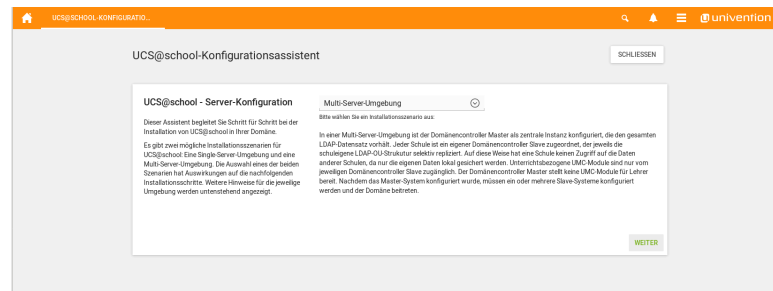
UCS@SCHOOL-KONFIGURATIO...

univention

UCS@school-Konfigurationsassistent

SCHLIESSEN

UCS@school - Server-Konfiguration

Dieser Assistent begleitet Sie Schritt für Schritt bei der Installation von UCS@school in Ihrer Domäne.

Es gibt zwei mögliche Installationsszenarien für UCS@school: Eine Single-Server-Umgebung und eine Multi-Server-Umgebung. Die Auswahl eines der beiden Szenarien hat Auswirkungen auf die nachfolgenden Installationsschritte. Weitere Hinweise für die jeweilige Umgebung werden untenstehend angezeigt.

Multi-Server-Umgebung

Bitte wählen Sie ein Installationsszenario aus:

In einer Multi-Server-Umgebung ist der Domänencontroller Master als zentrale Instanz konfiguriert, die den gesamten LDAP-Datensatz vorhält. Jeder Schule ist ein eigener Domänencontroller Slave zugeordnet, der jeweils die schuleigene LDAP-OU-Struktur selektiv repliziert. Auf diese Weise hat eine Schule keinen Zugriff auf die Daten anderer Schulen, da nur die eigenen Daten lokal gesichert werden. Unterrichtsbezogene UMC-Module sind nur vom jeweiligen Domänencontroller Slave zugänglich. Der Domänencontroller Master stellt keine UMC-Module für Lehrer bereit. Nachdem das Master-System konfiguriert wurde, müssen ein oder mehrere Slave-Systeme konfiguriert werden und der Domäne beitreten.

WEITER